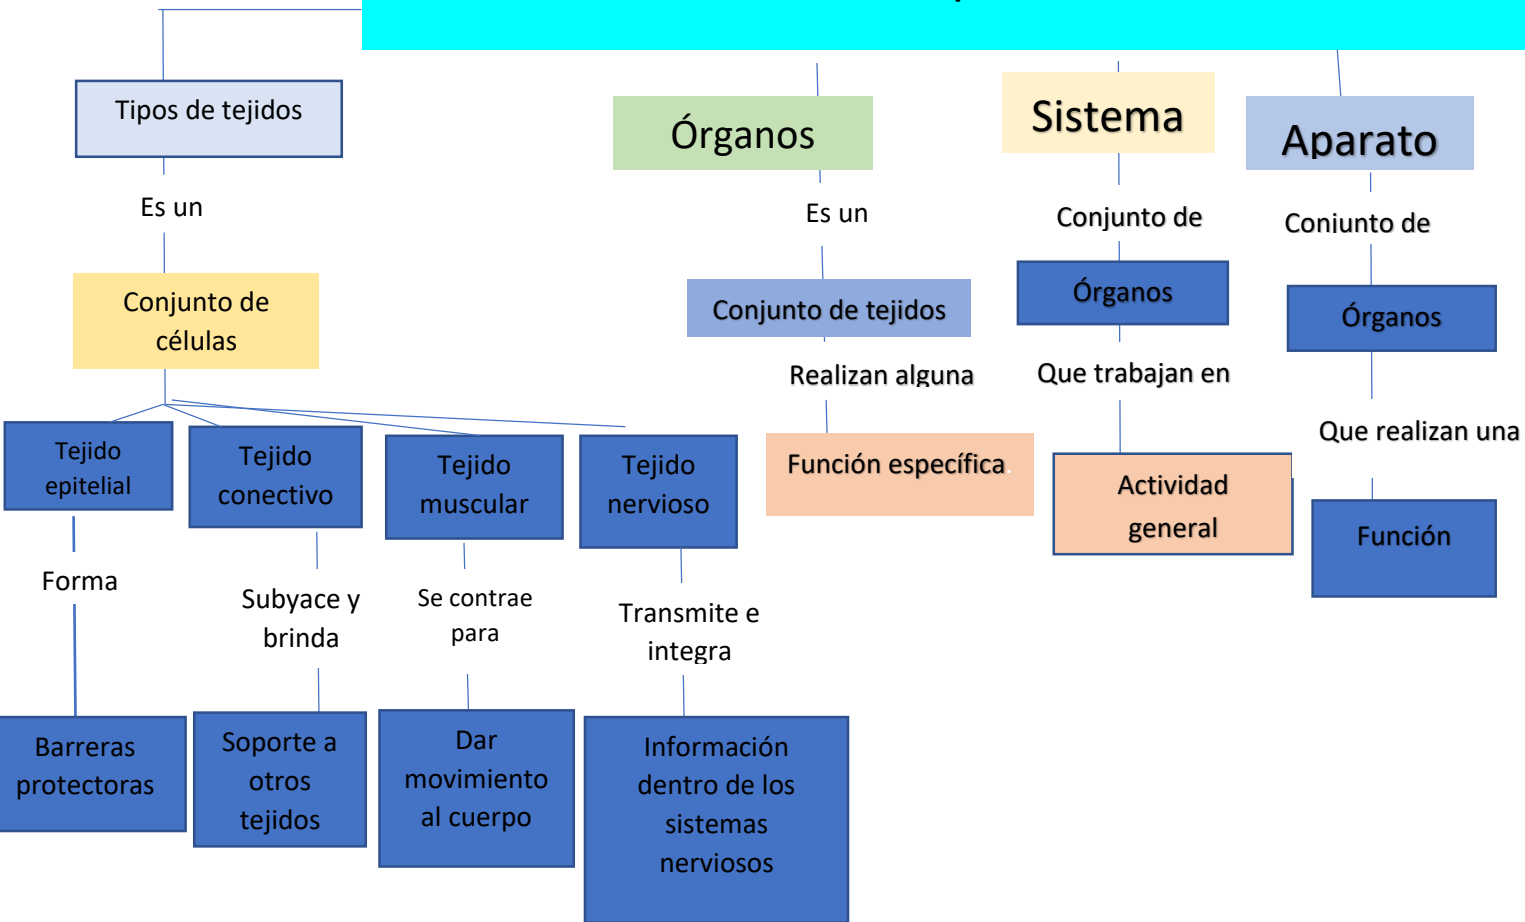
Tipos de tejidos

Es un

Conjunto de células

Tejido epitelial

Tejido conectivo

Tejido muscular

Tejido nervioso

Forma

Subyace y brinda

Se contrae para

Transmite e integra

Barreras protectoras

Soporte a otros tejidos

Dar movimiento al cuerpo

Información dentro de los sistemas nerviosos

Órganos

Es un

Conjunto de tejidos

Realizan alguna

Función específica.

Sistema

Conjunto de

Órganos

Que trabajan en

Actividad general

Aparato

Coniunto de

Órganos

Que realizan una

Función